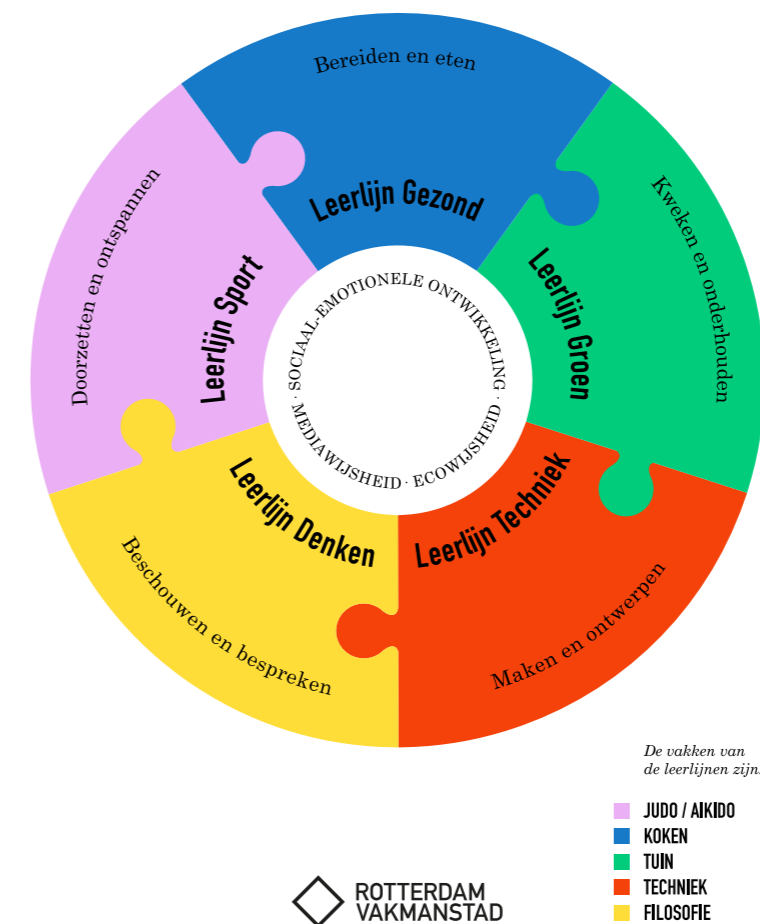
Bereiden en eten

Leerlijn Gezond

Kweken en onderhouden

Leerlijn Groen

Doorzetten en ontspannen

Leerlijn Sport

SOCIAAL-EMOTIONELE ONTWIKKELING · ECOWIJSHEID · MEDIAWIJSHEID ·

Leerlijn Denken

Leerlijn Techniek

Beschouwen en bespreken

Maken en ontwerpen

De vakken van de leerlijnen zijn:

JUDO / AIKIDO
KOKEN
TUIN
TECHNIEK
FILOSOFIE

ROTTERDAM VAKMANSTAD